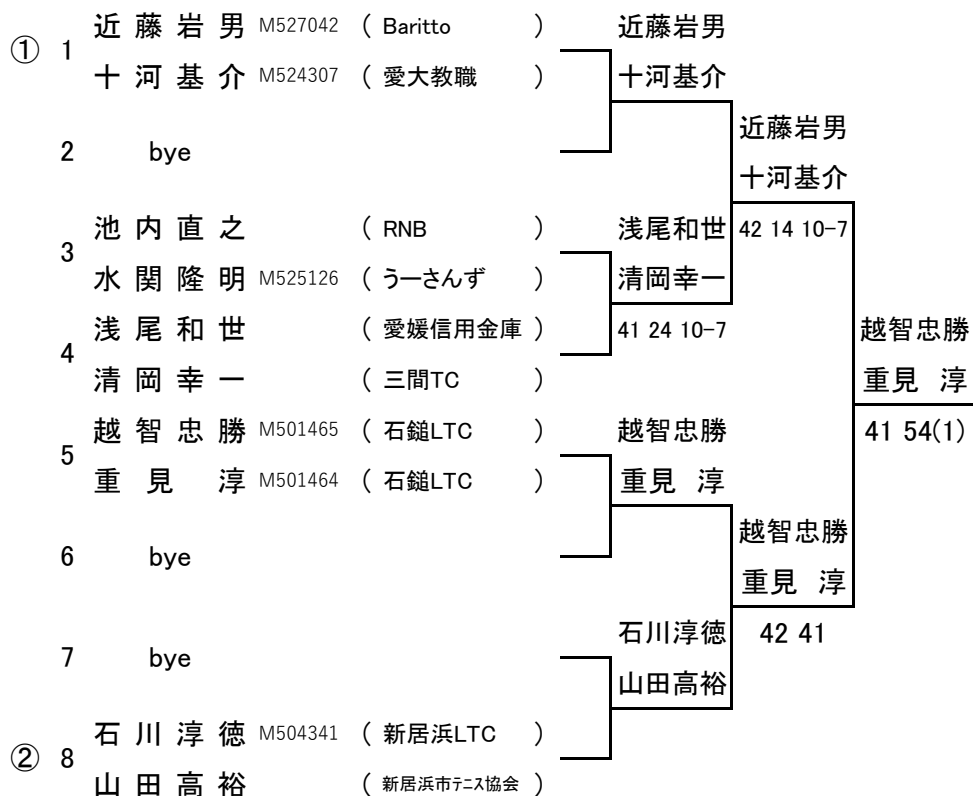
① 1 近藤岩男 M527042 ( Baritto )
十河基介 M524307 ( 愛大教職 )
2 bye
3 池内直之 ( RNB )
水関隆明 M525126 ( うーさんず )
4 浅尾和世 ( 愛媛信用金庫 )
清岡幸一 ( 三間TC )
5 越智忠勝 M501465 ( 石鎚LTC )
重見 淳 M501464 ( 石鎚LTC )
6 bye
7 bye
② 8 石川淳徳 M504341 ( 新居浜LTC )
山田高裕 ( 新居浜市テニス協会 )

近藤岩男
十河基介

浅尾和世
清岡幸一
41 24 10-7

越智忠勝
重見 淳

石川淳徳
山田高裕

近藤岩男
十河基介
42 14 10-7

越智忠勝
重見 淳
42 41

越智忠勝
重見 淳
41 54(1)